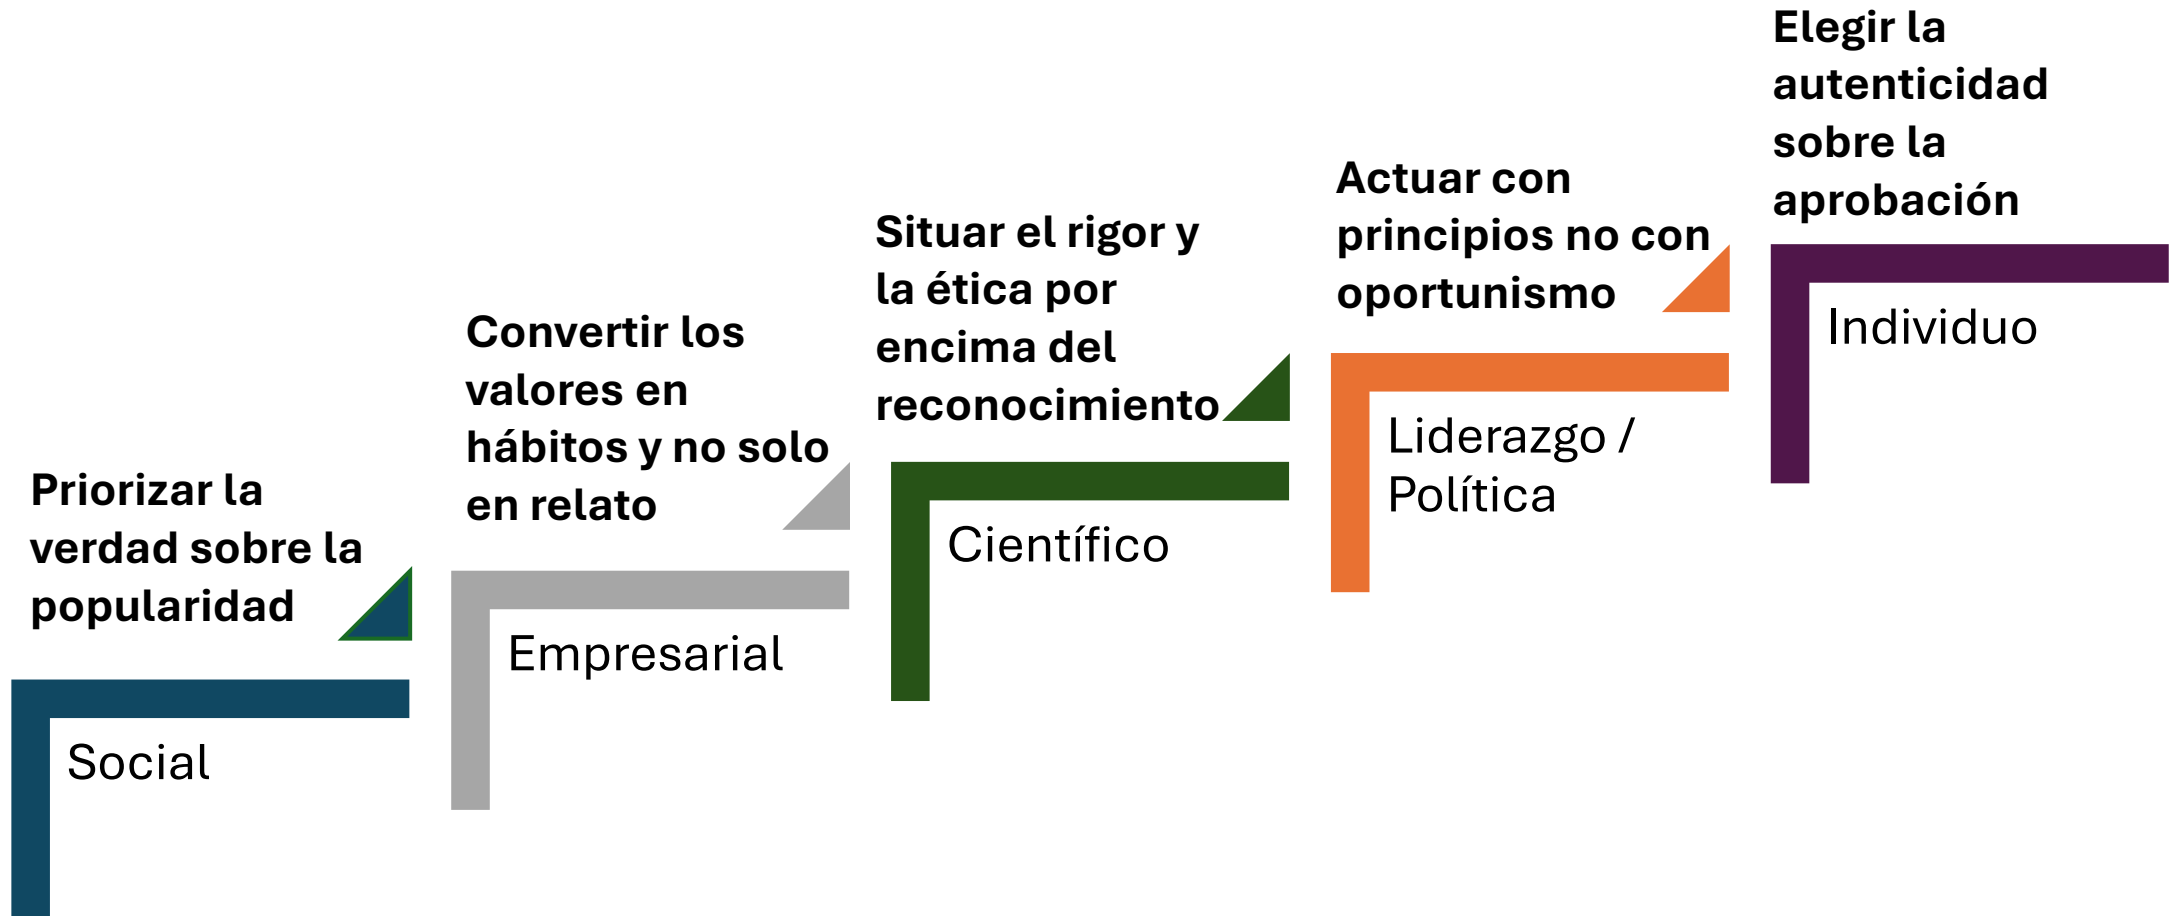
Priorizar la verdad sobre la popularidad

Social

Convertir los valores en hábitos y no solo en relato

Empresarial

Situar el rigor y la ética por encima del reconocimiento

Científico

Actuar con principios no con oportunismo

Liderazgo / Política

Elegir la autenticidad sobre la aprobación

Individuo